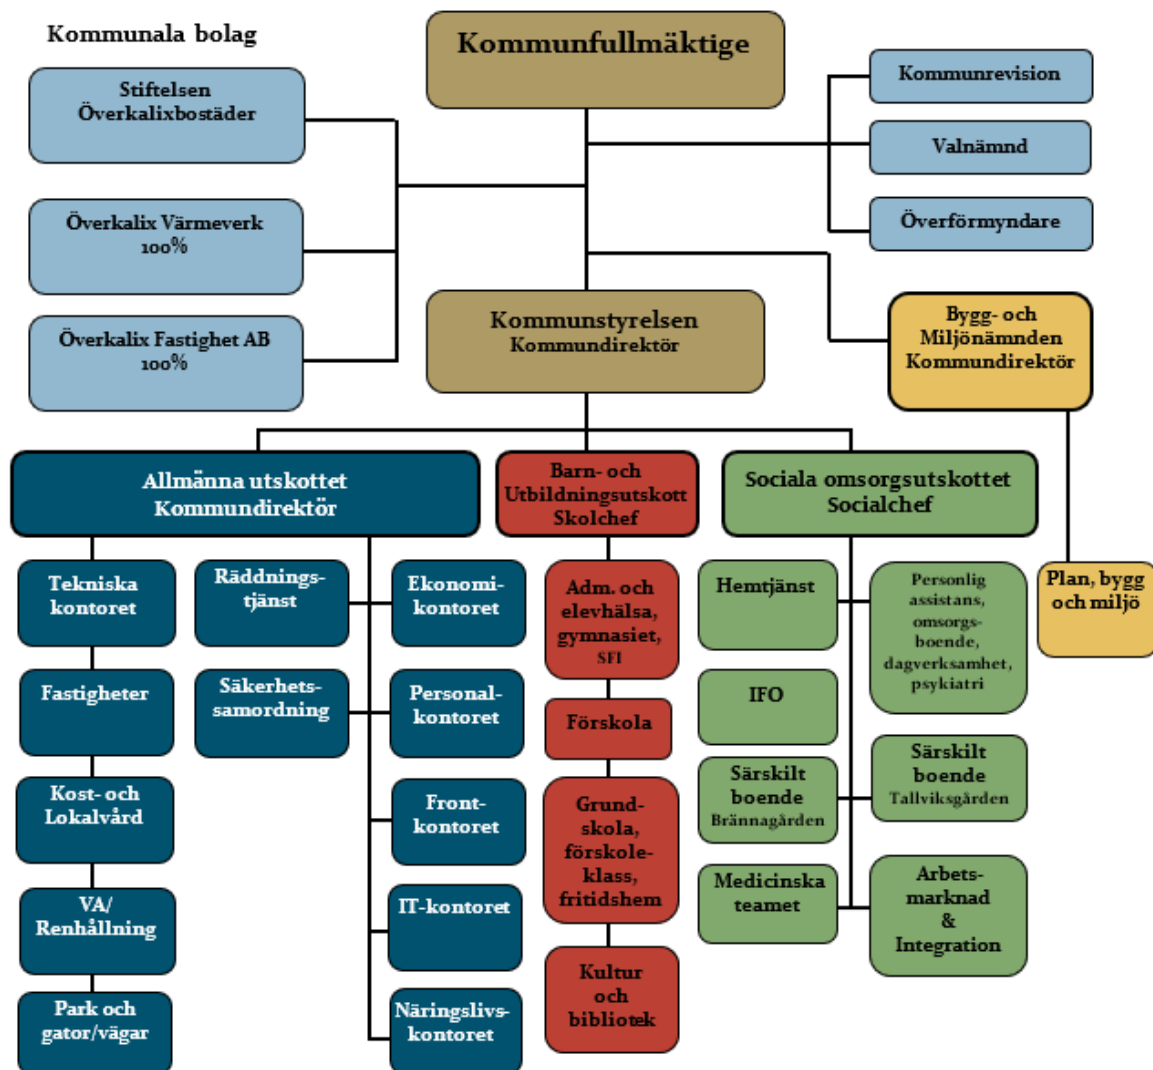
Kommunala bolag

Kommunfullmäktige

Stiftelsen Överkalixbostäder

Överkalix Värmeverk 100%

Överkalix Fastighet AB 100%

Kommunrevision

Valnämnd

Överförmyndare

Kommunstyrelsen
Kommundirektör

Bygg- och Miljönämnden Kommundirektör

Allmänna utskottet
Kommundirektör

Barn- och Utbildningsutskott Skolchef

Sociala omsorgsutskottet
Socialchef

Tekniska kontoret

Fastigheter

Kost- och Lokalvård

VA/ Renhållning

Park och gator/vägar

Räddningstjänst

Säkerhetssamordning

Ekonomikontoret

Personalkontoret

Frontkontoret

IT-kontoret

Näringslivskontoret

Adm. och elevhälsa, gymnasiet, SFI

Förskola

Grundskola, förskoleklass, fritidshem

Kultur och bibliotek

Hemtjänst

IFO

Särskilt boende Brännagården

Medicinska teamet

Personlig assistans, omsorgsboende, dagverksamhet, psykiatri

Särskilt boende Tallviksgården

Arbetsmarknad & Integration

Plan, bygg och miljö